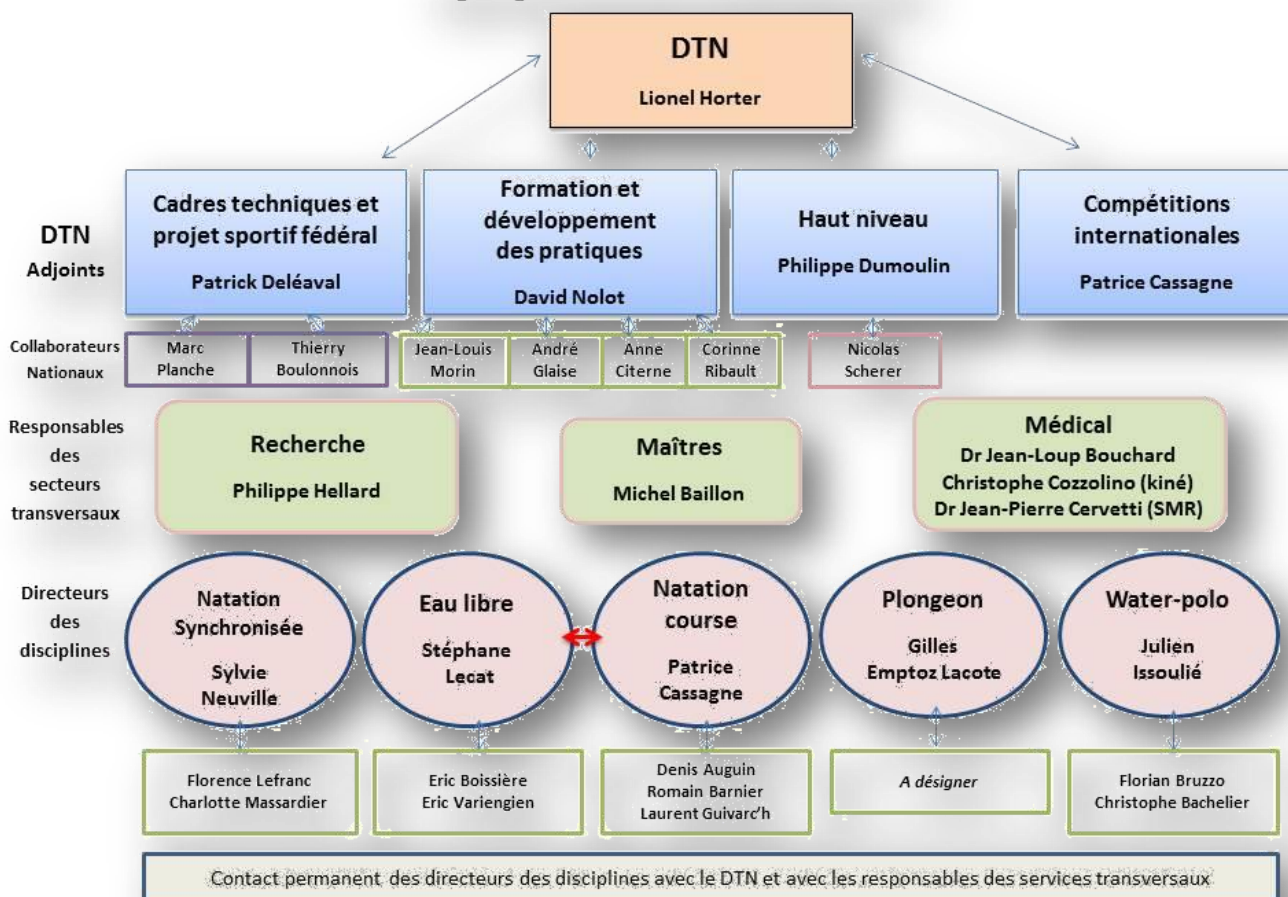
DTN
Lionel Horter

DTN Adjoints

Cadres techniques et projet sportif fédéral
Patrick Deléaval

Formation et développement des pratiques
David Nolot

Haut niveau
Philippe Dumoulin

Compétitions internationales
Patrice Cassagne

Collaborateurs Nationaux

Marc Planche

Thierry Boulonnois

Jean-Louis Morin

André Glaise

Anne Citerne

Corinne Ribault

Nicolas Scherer

Responsables des secteurs transversaux

Recherche
Philippe Hellard

Maîtres
Michel Baillon

Médical
Dr Jean-Loup Bouchard
Christophe Cozzolino (kiné)
Dr Jean-Pierre Cervetti (SMR)

Directeurs des disciplines

Natation Synchronisée
Sylvie Neuville

Eau libre
Stéphane Lecat

Natation course
Patrice Cassagne

Plongeon
Gilles Emptoz Lacote

Water-polo
Julien Issoulié

Florence Lefranc
Charlotte Massardier

Eric Boissière
Eric Variengien

Denis Auguin
Romain Barnier
Laurent Guivarc'h

A désigner

Florian Bruzzo
Christophe Bachelier

Contact permanent des directeurs des disciplines avec le DTN et avec les responsables des services transversaux